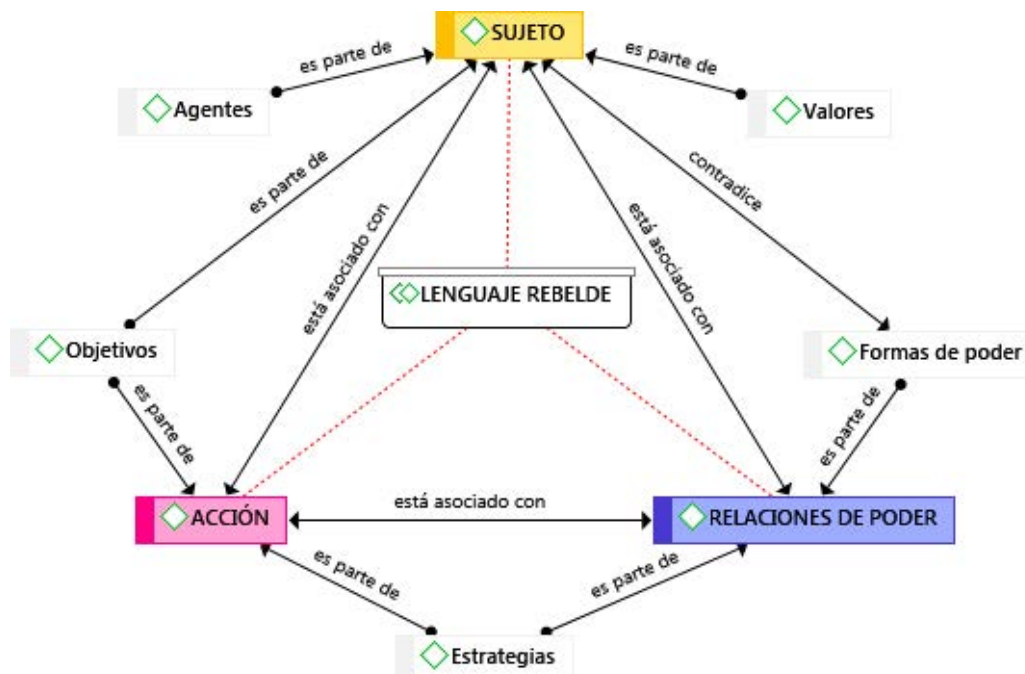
SUJETO

es parte de

es parte de

Agentes

Valores

es parte de

contradice

está asociado con

está asociado con

LENGUAJE REBELDE

Objetivos

Formas de poder

es parte de

es parte de

ACCIÓN

está asociado con

RELACIONES DE PODER

es parte de

es parte de

Estrategias